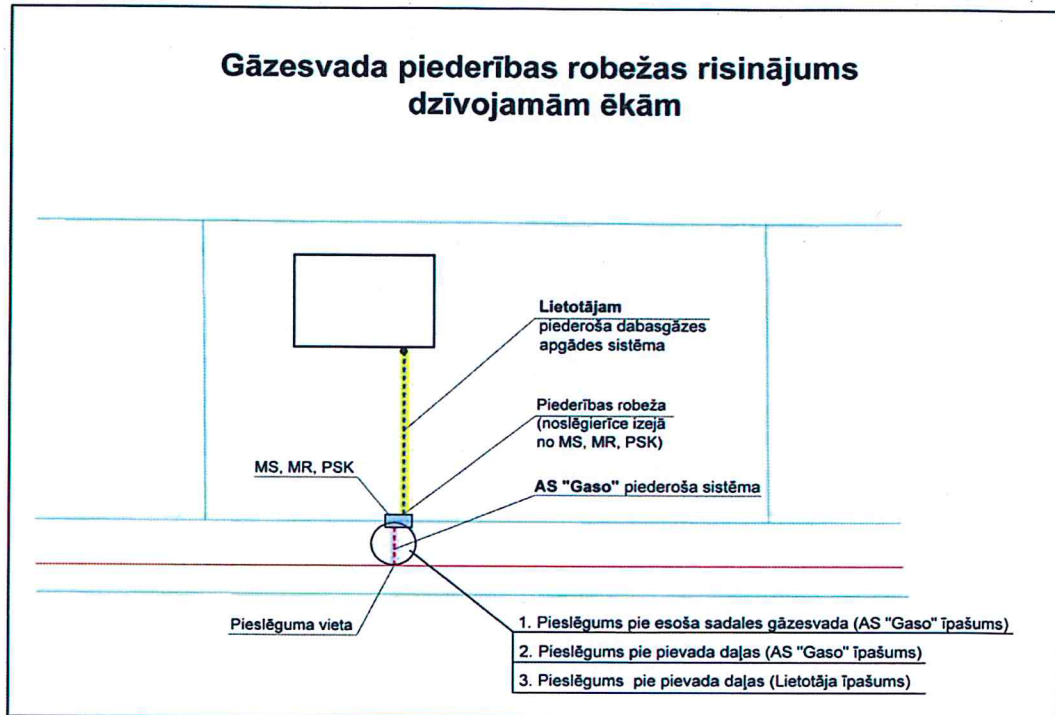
Gāzesvada piederības robežas risinājums dzīvojamām ēkām

Lietotājam piederoša dabasgāzes apgādes sistēma

Piederības robeža (noslēgierīce izejā no MS, MR, PSK)

MS, MR, PSK

AS "Gaso" piederoša sistēma

Pieslēguma vieta

1. Pieslēgums pie esoša sadales gāzesvada (AS "Gaso" īpašums)
2. Pieslēgums pie pievada daļas (AS "Gaso" īpašums)
3. Pieslēgums pie pievada daļas (Lietotāja īpašums)